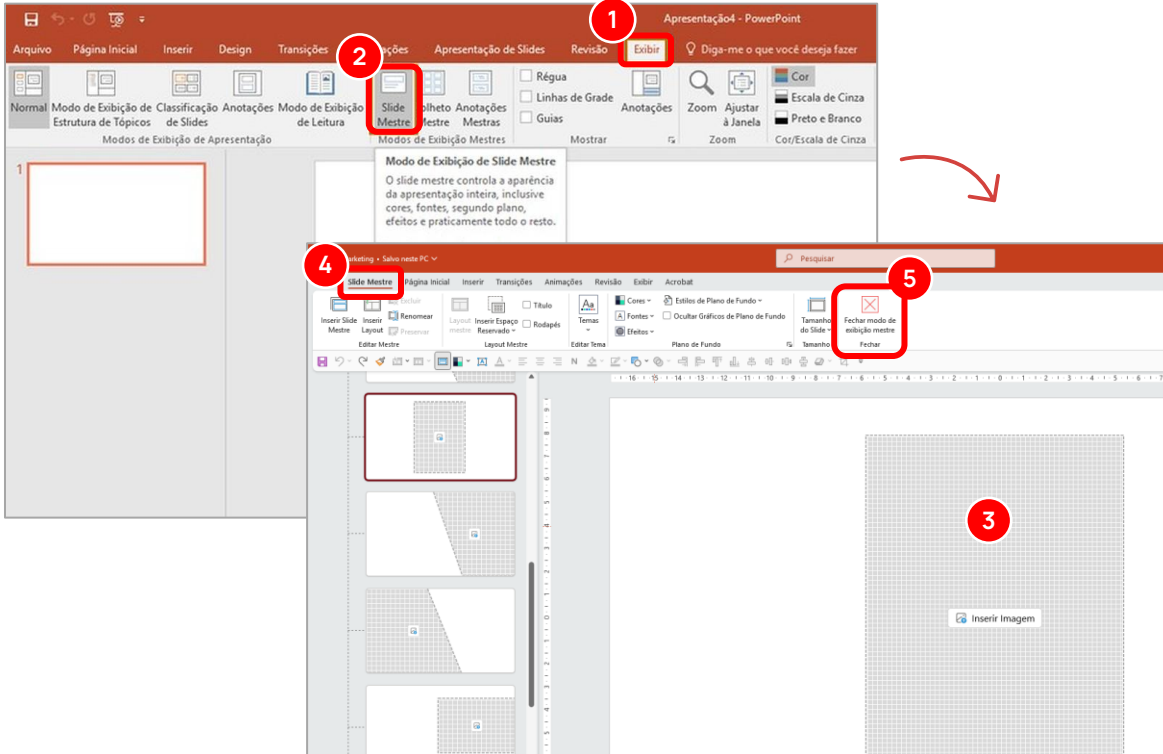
1
Apresentação4 - PowerPoint
Arquivo Página Inicial Inserir Design Transições 2 ções Apresentação de Slides Revisão Exibir Diga-me o que você deseja fazer
Normal Modo de Exibição de Estrutura de Tópicos Classificação de Slides Anotações Modo de Exibição de Leitura
Modos de Exibição de Apresentação
Slide Mestre olheto Mestre Anotações Mestras
Modos de Exibição Mestres
Régua
Linhas de Grade
Guias
Anotações
Mostrar
Zoom Ajustar à Janela
Zoom
Cor
Escala de Cinza
Preto e Branco
Cor/Escala de Cinza
Modo de Exibição de Slide Mestre
O slide mestre controla a aparência da apresentação inteira, inclusive cores, fontes, segundo plano, efeitos e praticamente todo o resto.
1
4 arketing • Salvo neste PC
Pesquisar
Slide Mestre Página Inicial Inserir Transições Animações Revisão Exibir Acrobat
Inserir Slide Mestre Inserir Layout Excluir Renomear Preservar
Editar Mestre
Layout mestre Inserir Espaço Reservado Título Rodapés
Layout Mestre
Temas
Editar Tema
Cores Fontes Efeitos Estilos de Plano de Fundo Ocultar Gráficos de Plano de Fundo
Plano de Fundo
Tamanho do Slide
Tamanho
5
Fechar modo de exibição mestre
Fechar
3
Inserir Imagem